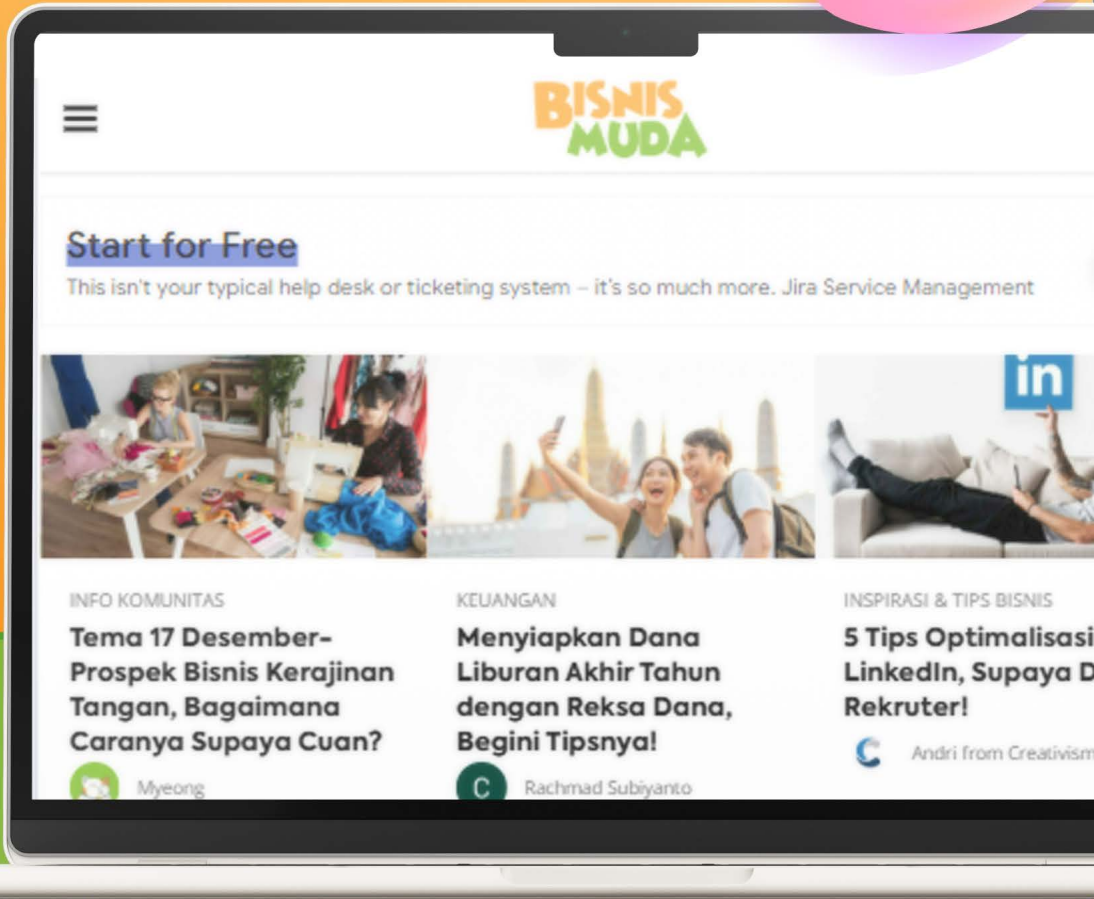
BISNIS MUDA

Start for Free

This isn't your typical help desk or ticketing system – it's so much more. Jira Service Management

in

INFO KOMUNITAS

Tema 17 Desember-Prospek Bisnis Kerajinan Tangan, Bagaimana Caranya Supaya Cuan?

Myeong

KEUANGAN

Menyiapkan Dana Liburan Akhir Tahun dengan Reksa Dana, Begini Tipsnya!

C Rachmad Subiyanto

INSPIRASI & TIPS BISNIS

5 Tips Optimalisasi LinkedIn, Supaya D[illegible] Rekruter!

Andri from Creativism